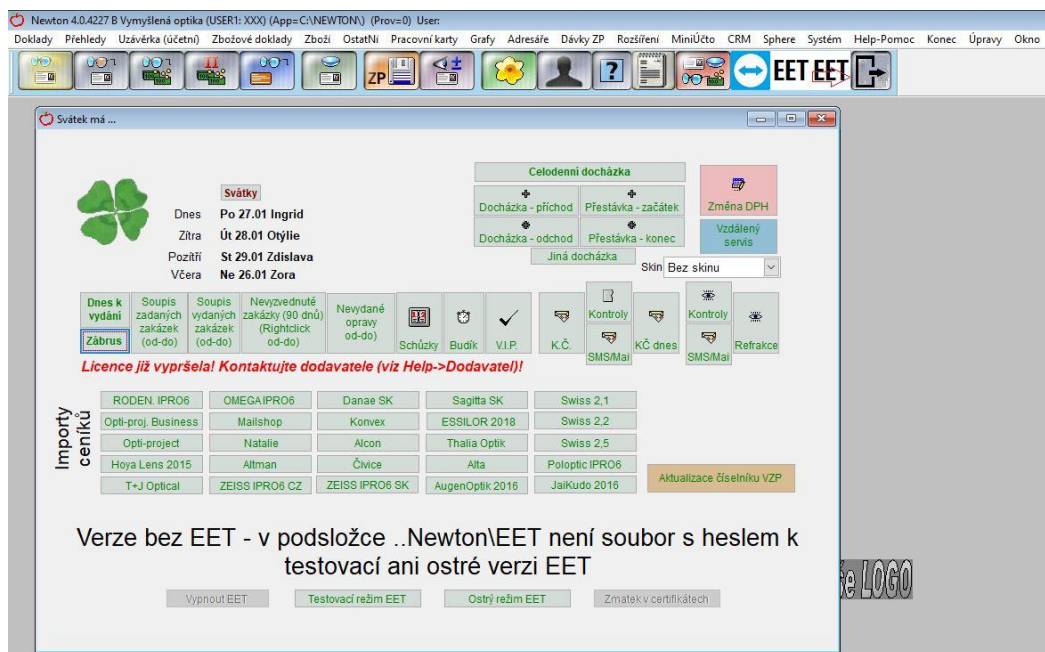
Newton 4.0.4227 B Vymyšlená optika (USER1: XXX) (App=C:\NEWTON\) (Prov=0) User:

Doklady Přehledy Uzávěrka (účetní) Zbožové doklady Zboží OstatNí Pracovní karty Grafy Adresáře Dávky ZP Rozšíření MiniÚčto CRM Sphere Systém Help-Pomoc Konec Úpravy Okno

ZP EET EET

Svátek má ...

Svátky

Dnes Po 27.01 Ingrid
Zítra Út 28.01 Otýlie
Pozítří St 29.01 Zdislava
Včera Ne 26.01 Zora

Celodenní docházka
Docházka - příchod
Přestávka - začátek
Docházka - odchod
Přestávka - konec
Jiná docházka
Změna DPH
Vzdálený servis
Skin Bez skinu

Dnes k vydání
Zábrus
Soupis zadaných zakázek (od-do)
Soupis vydaných zakázek (od-do)
Nevyzvednuté zakázky (90 dnů) (Rightclick od-do)
Nevydané opravy od-do)
Schůzky
Budík
V.I.P.
K.Č.
Kontroly
SMS/Mai
KČ dnes
Kontroly
SMS/Mai
Refrakce

Licence již vypršela! Kontaktujte dodavatele (viz Help->Dodavatel)!

Importy ceníků

RODEN. IPRO6
OMEGA IPRO6
Danae SK
Sagitta SK
Swiss 2,1
Opti-proj. Business
Mailshop
Konvex
ESSILOR 2018
Swiss 2,2
Opti-project
Natalie
Alcon
Thalia Optik
Swiss 2,5
Hoya Lens 2015
Altman
Čivice
Alta
Poloptic IPRO6
T+J Optical
ZEISS IPRO6 CZ
ZEISS IPRO6 SK
AugenOptik 2016
JaiKudo 2016
Aktualizace číselníku VZP

Verze bez EET - v podsložce ..Newton\EET není soubor s heslem k testovací ani ostré verzi EET

Vypnout EET
Testovací režim EET
Ostrý režim EET
Zmatek v certifikátech

e LOGO